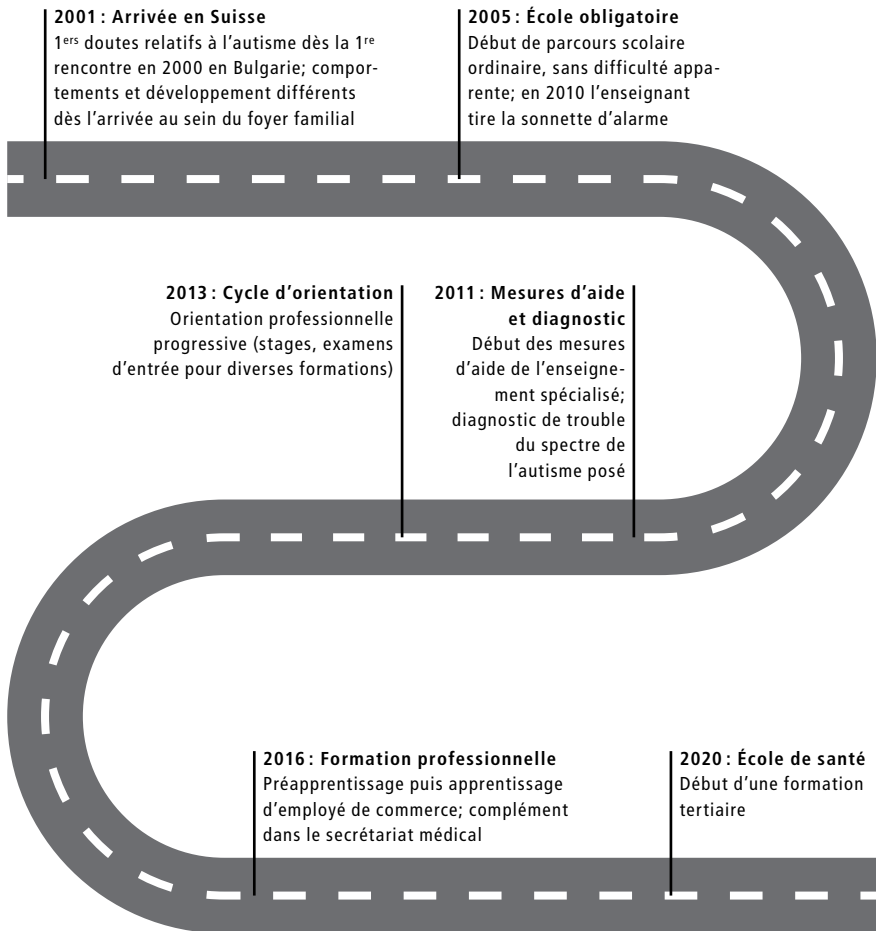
**2001 : Arrivée en Suisse**
1$^{ers}$ doutes relatifs à l'autisme dès la 1$^{re}$ rencontre en 2000 en Bulgarie; comportements et développement différents dès l'arrivée au sein du foyer familial

**2005 : École obligatoire**
Début de parcours scolaire ordinaire, sans difficulté apparente; en 2010 l'enseignant tire la sonnette d'alarme

**2013 : Cycle d'orientation**
Orientation professionnelle progressive (stages, examens d'entrée pour diverses formations)

**2011 : Mesures d'aide et diagnostic**
Début des mesures d'aide de l'enseignement spécialisé; diagnostic de trouble du spectre de l'autisme posé

**2016 : Formation professionnelle**
Préapprentissage puis apprentissage d'employé de commerce; complément dans le secrétariat médical

**2020 : École de santé**
Début d'une formation tertiaire